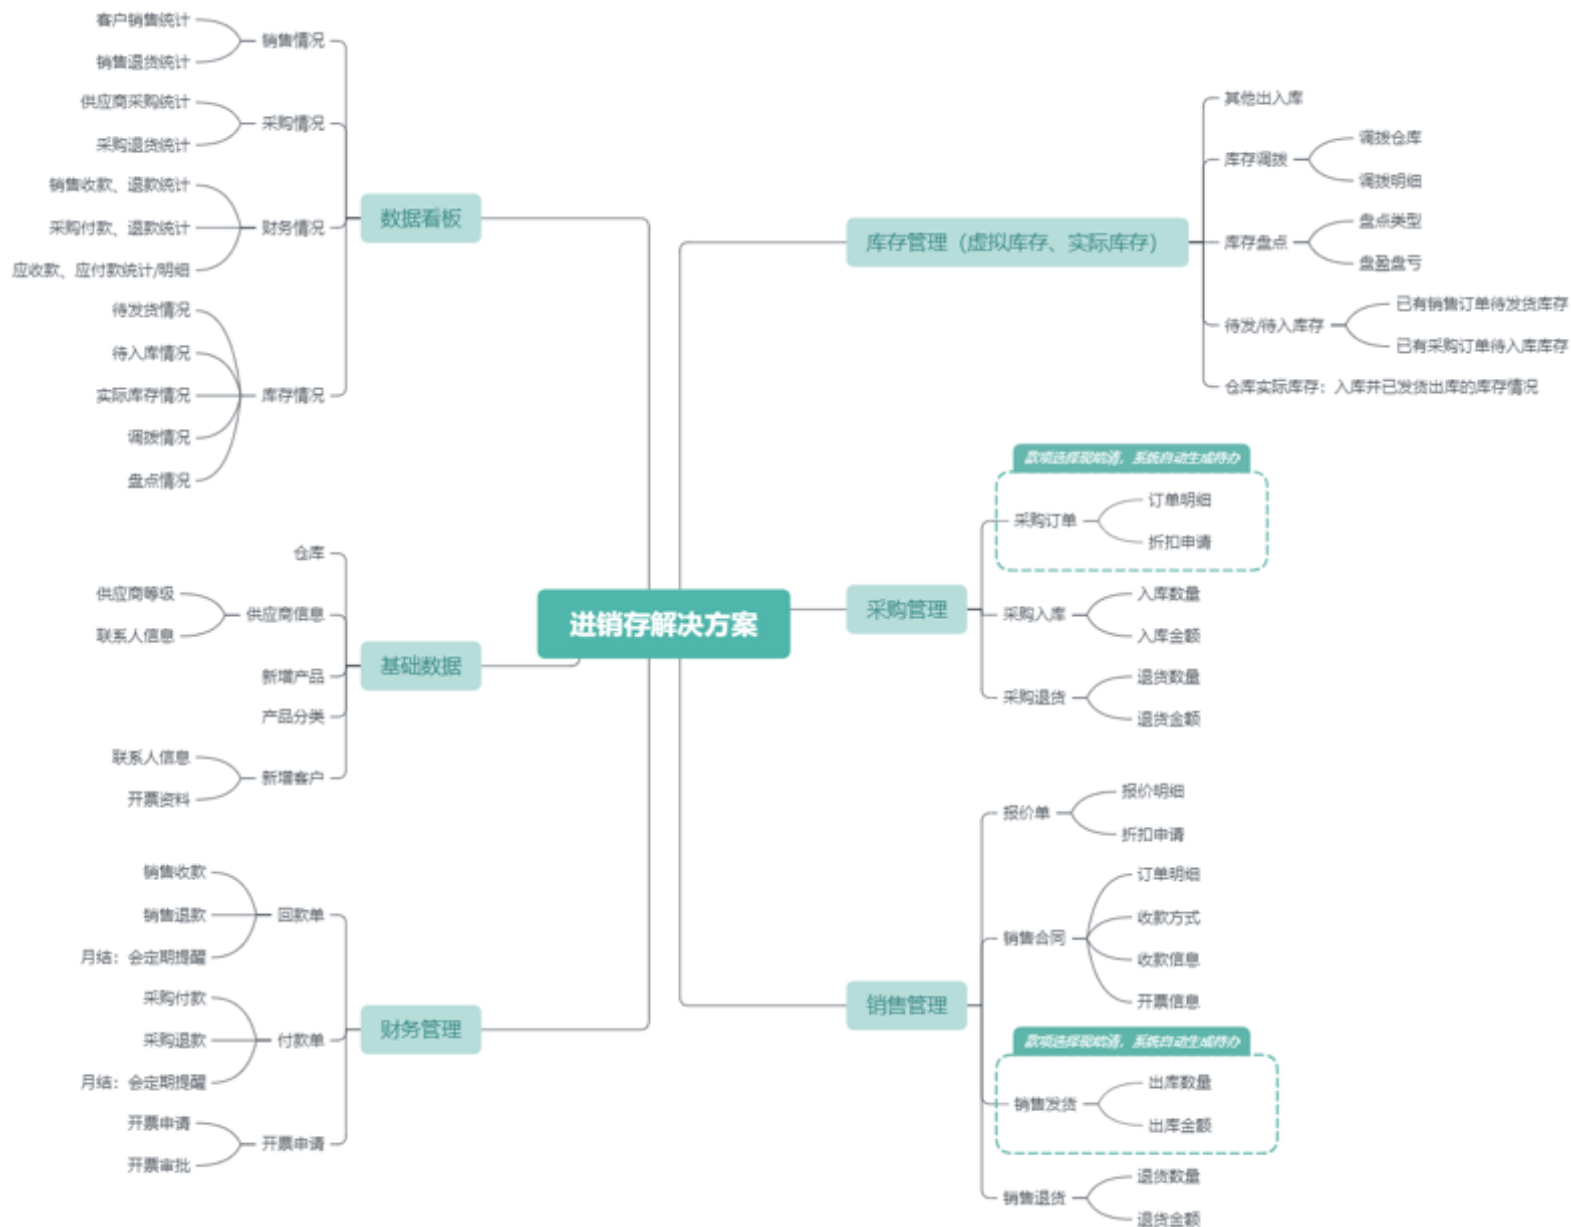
进销存解决方案

数据看板
销售情况
客户销售统计
销售退货统计
采购情况
供应商采购统计
采购退货统计
财务情况
销售收款、退款统计
采购付款、退款统计
应收款、应付款统计/明细
库存情况
待发货情况
待入库情况
实际库存情况
调拨情况
盘点情况

基础数据
仓库
供应商信息
供应商等级
联系人信息
新增产品
产品分类
新增客户
联系人信息
开票资料

财务管理
回款单
销售收款
销售退款
月结：会定期提醒
付款单
采购付款
采购退款
月结：会定期提醒
开票申请
开票申请
开票审批

库存管理（虚拟库存、实际库存）
其他出入库
库存调拨
调拨仓库
调拨明细
库存盘点
盘点类型
盘盈盘亏
待发/待入库存
已有销售订单待发货库存
已有采购订单待入库库存
仓库实际库存：入库并已发货出库的库存情况

采购管理
款项选择预收款，系统自动生成待办
采购订单
订单明细
折扣申请
采购入库
入库数量
入库金额
采购退货
退货数量
退货金额

销售管理
报价单
报价明细
折扣申请
销售合同
订单明细
收款方式
收款信息
开票信息
款项选择预收款，系统自动生成待办
销售发货
出库数量
出库金额
销售退货
退货数量
退货金额